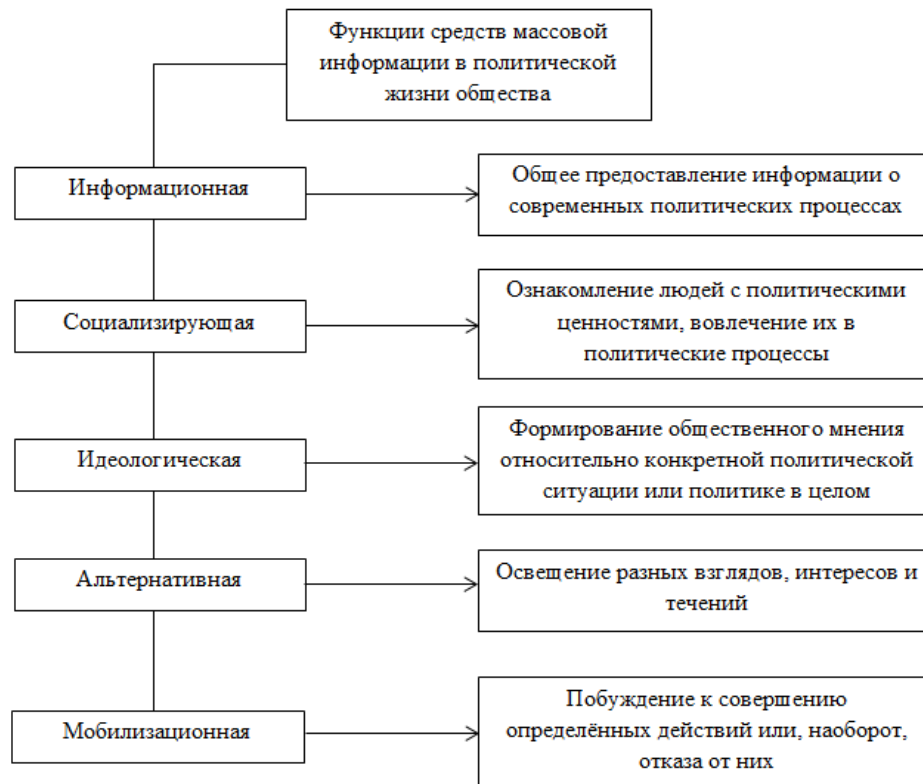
Функции средств массовой информации в политической жизни общества

Информационная

Общее предоставление информации о современных политических процессах

Социализирующая

Ознакомление людей с политическими ценностями, вовлечение их в политические процессы

Идеологическая

Формирование общественного мнения относительно конкретной политической ситуации или политике в целом

Альтернативная

Освещение разных взглядов, интересов и течений

Мобилизационная

Побуждение к совершению определённых действий или, наоборот, отказа от них